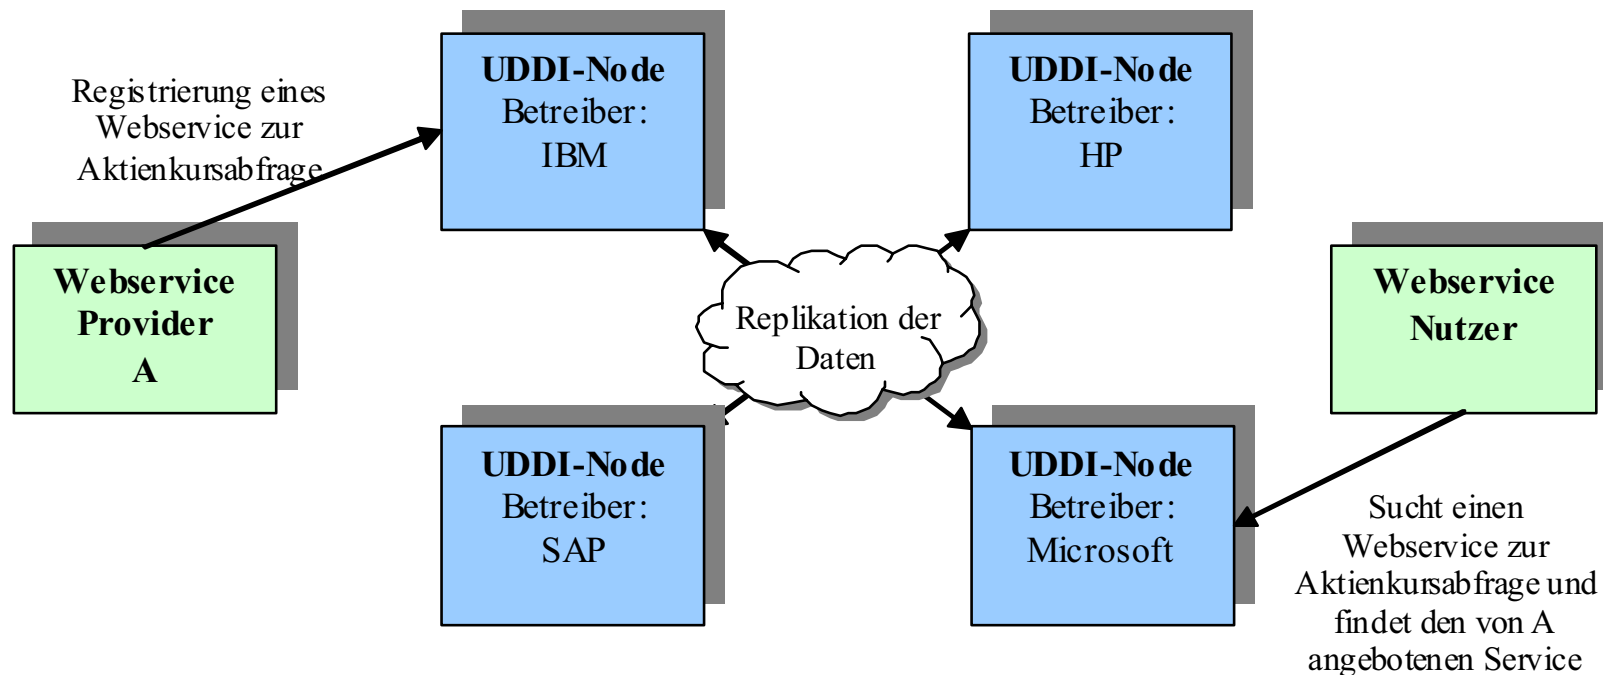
Registrierung eines Webservice zur Aktienkursabfrage

UDDI-Node
Betreiber:
IBM

UDDI-Node
Betreiber:
HP

Webservice Provider A

Replikation der Daten

Webservice Nutzer

UDDI-Node
Betreiber:
SAP

UDDI-Node
Betreiber:
Microsoft

Sucht einen Webservice zur Aktienkursabfrage und findet den von A angebotenen Service